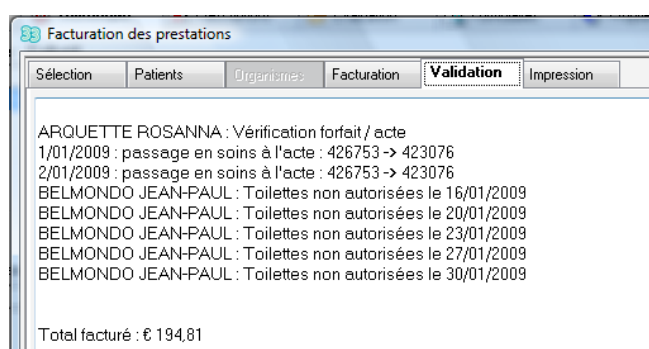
Facturation des prestations

Sélection | Patients | Organismes | Facturation | Validation | Impression

ARQUETTE ROSANNA : Vérification forfait / acte
1/01/2009 : passage en soins à l'acte : 426753 -> 423076
2/01/2009 : passage en soins à l'acte : 426753 -> 423076
BELMONDO JEAN-PAUL : Toilettes non autorisées le 16/01/2009
BELMONDO JEAN-PAUL : Toilettes non autorisées le 20/01/2009
BELMONDO JEAN-PAUL : Toilettes non autorisées le 23/01/2009
BELMONDO JEAN-PAUL : Toilettes non autorisées le 27/01/2009
BELMONDO JEAN-PAUL : Toilettes non autorisées le 30/01/2009

Total facturé : € 194,81